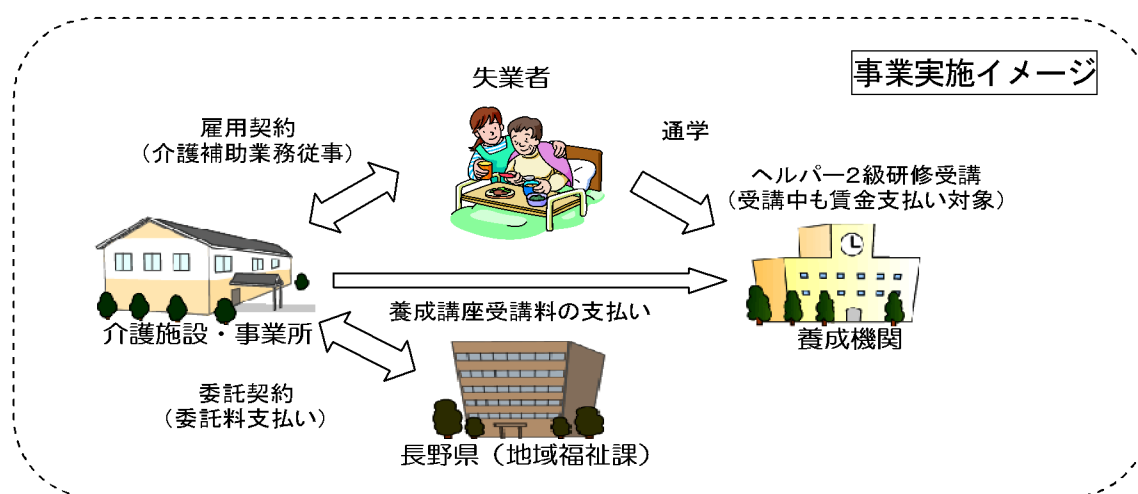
事業実施イメージ

失業者

雇用契約
（介護補助業務従事）

通学

ヘルパー２級研修受講
（受講中も賃金支払い対象）

介護施設・事業所

養成講座受講料の支払い

養成機関

委託契約
（委託料支払い）

長野県（地域福祉課）